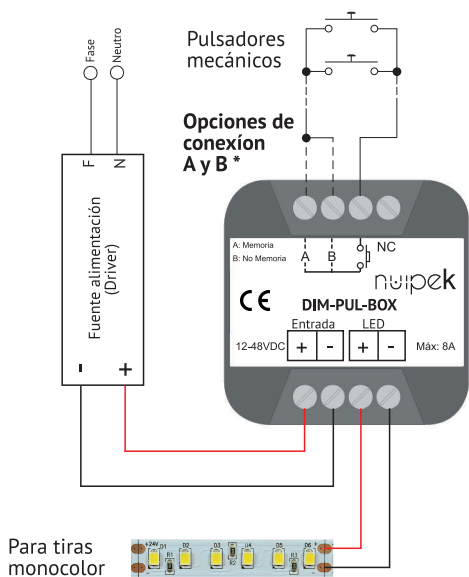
Pulsadores mecánicos

Opciones de conexíon A y B *

Fase

Neutro

F

N

Fuente alimentación (Driver)

-

+

A: Memoria

B: No Memoria

A

B

NC

nuipek

CE

DIM-PUL-BOX

Entrada

LED

12-48VDC

+

-

+

-

Máx: 8A

Para tiras monocolor

+24V

D1

R1

D2

D3

R2

U4

D5

R3

D6